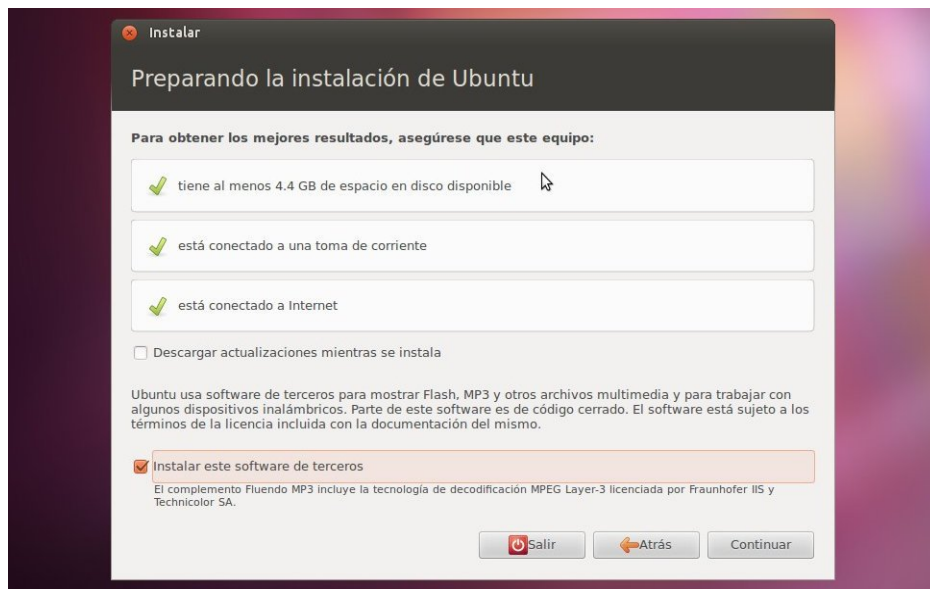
Instalar

Preparando la instalación de Ubuntu

Para obtener los mejores resultados, asegúrese que este equipo:

tiene al menos 4.4 GB de espacio en disco disponible

está conectado a una toma de corriente

está conectado a Internet

Descargar actualizaciones mientras se instala

Ubuntu usa software de terceros para mostrar Flash, MP3 y otros archivos multimedia y para trabajar con algunos dispositivos inalámbricos. Parte de este software es de código cerrado. El software está sujeto a los términos de la licencia incluida con la documentación del mismo.

Instalar este software de terceros

El complemento Fluendo MP3 incluye la tecnología de decodificación MPEG Layer-3 licenciada por Fraunhofer IIS y Technicolor SA.

Salir

Atrás

Continuar